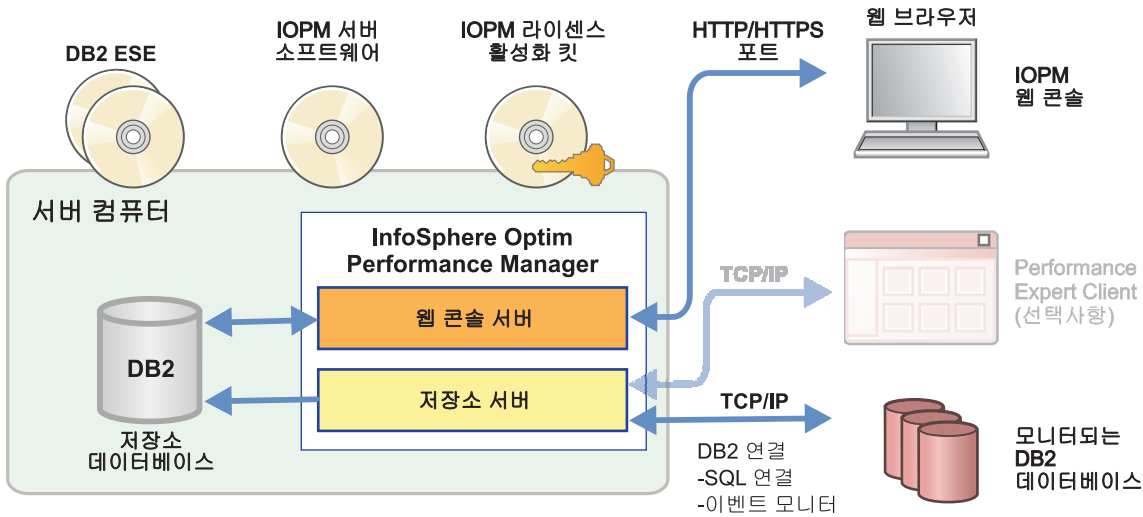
DB2 ESE

IOPM 서버 소프트웨어

IOPM 라이센스 활성화 킷

HTTP/HTTPS 포트

웹 브라우저

IOPM 웹 콘솔

서버 컴퓨터

InfoSphere Optim Performance Manager

웹 콘솔 서버

TCP/IP

Performance Expert Client (선택사항)

DB2

저장소 서버

TCP/IP

저장소 데이터베이스

DB2 연결
-SQL 연결
-이벤트 모니터

모니터되는 DB2 데이터베이스